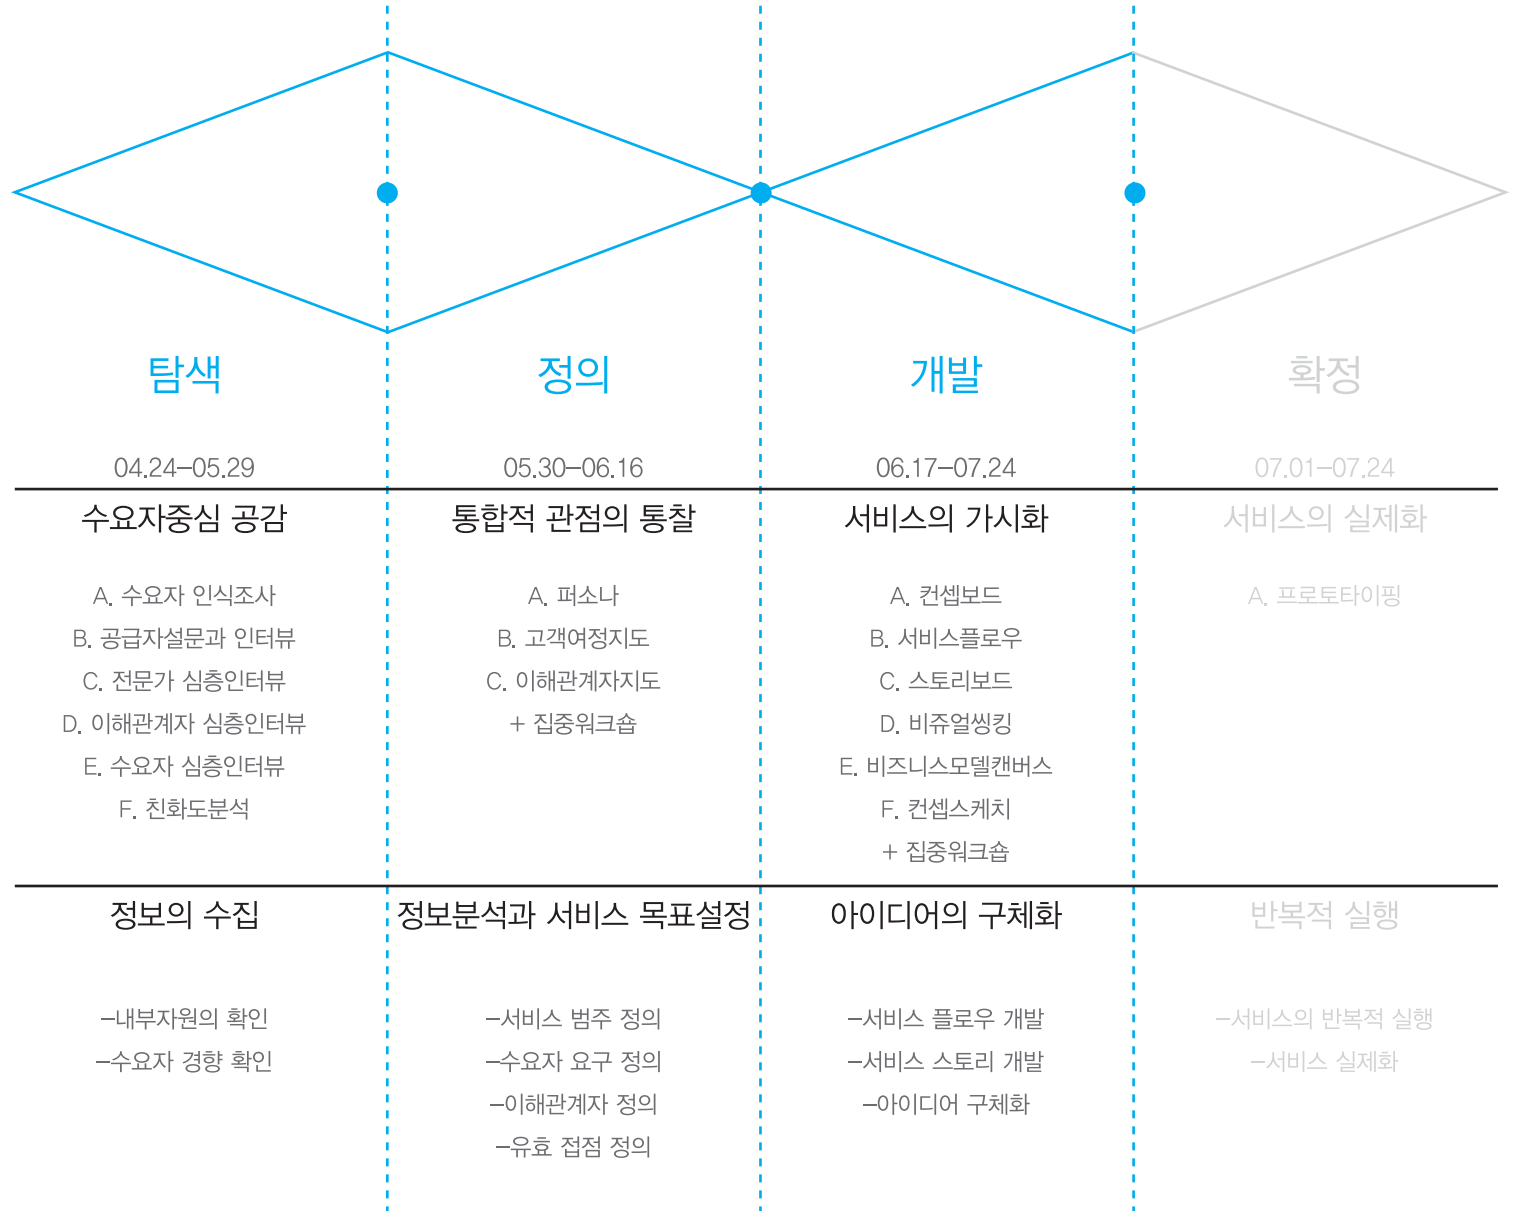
탐색

04.24–05.29

수요자중심 공감

A. 수요자 인식조사
B. 공급자설문과 인터뷰
C. 전문가 심층인터뷰
D. 이해관계자 심층인터뷰
E. 수요자 심층인터뷰
F. 친화도분석

정보의 수집

–내부자원의 확인
–수요자 경향 확인

정의

05.30–06.16

통합적 관점의 통찰

A. 퍼소나
B. 고객여정지도
C. 이해관계자지도
+ 집중워크숍

정보분석과 서비스 목표설정

–서비스 범주 정의
–수요자 요구 정의
–이해관계자 정의
–유효 접점 정의

개발

06.17–07.24

서비스의 가시화

A. 컨셉보드
B. 서비스플로우
C. 스토리보드
D. 비쥬얼씽킹
E. 비즈니스모델캔버스
F. 컨셉스케치
+ 집중워크숍

아이디어의 구체화

–서비스 플로우 개발
–서비스 스토리 개발
–아이디어 구체화

확정

07.01–07.24

서비스의 실제화

A. 프로토타이핑

반복적 실행

–서비스의 반복적 실행
–서비스 실제화